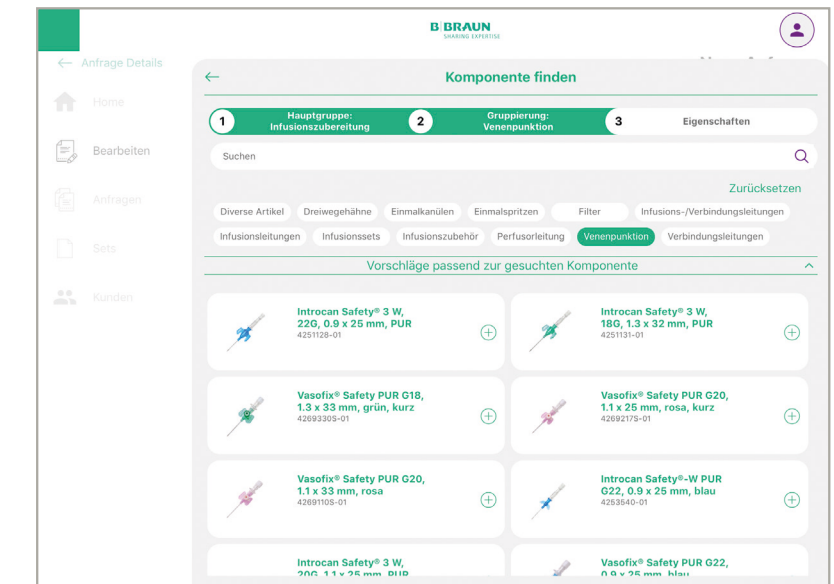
B|BRAUN
SHARING EXPERTISE

← Anfrage Details

Home

Bearbeiten

Anfragen

Sets

Kunden

← Komponente finden

1 Hauptgruppe: Infusionszubereitung
2 Gruppierung: Venenpunktion
3 Eigenschaften

Suchen

Zurücksetzen

Diverse Artikel
Dreiwegehähne
Einmalkanülen
Einmalspritzen
Filter
Infusions-/Verbindungsleitungen
Infusionsleitungen
Infusionssets
Infusionszubehör
Perfusorleitung
Venenpunktion
Verbindungsleitungen

Vorschläge passend zur gesuchten Komponente

Introcan Safety® 3 W, 22G, 0.9 x 25 mm, PUR
4251128-01

Introcan Safety® 3 W, 18G, 1.3 x 32 mm, PUR
4251131-01

Vasofix® Safety PUR G18, 1.3 x 33 mm, grün, kurz
4269330S-01

Vasofix® Safety PUR G20, 1.1 x 25 mm, rosa, kurz
4269217S-01

Vasofix® Safety PUR G20, 1.1 x 33 mm, rosa
4269110S-01

Introcan Safety®-W PUR G22, 0.9 x 25 mm, blau
4253540-01

Introcan Safety® 3 W, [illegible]

Vasofix® Safety PUR G22, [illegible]